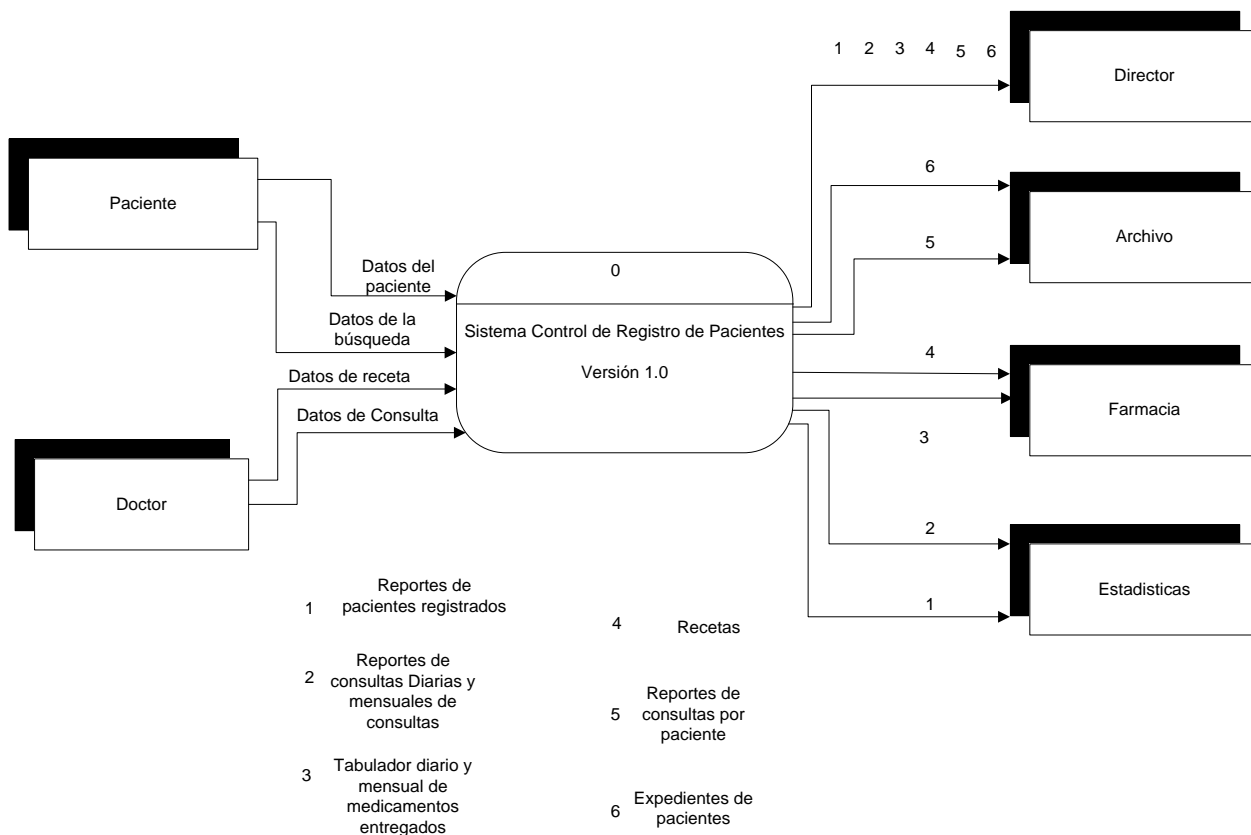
1 2 3 4 5 6

Director

Paciente

6

Archivo

5

Datos del paciente

0

Sistema Control de Registro de Pacientes

Versión 1.0

Datos de la búsqueda

4

Datos de receta

Datos de Consulta

Farmacia

3

Doctor

2

Estadisticas

1

1 Reportes de pacientes registrados

4 Recetas

2 Reportes de consultas Diarias y mensuales de consultas

5 Reportes de consultas por paciente

3 Tabulador diario y mensual de medicamentos entregados

6 Expedientes de pacientes